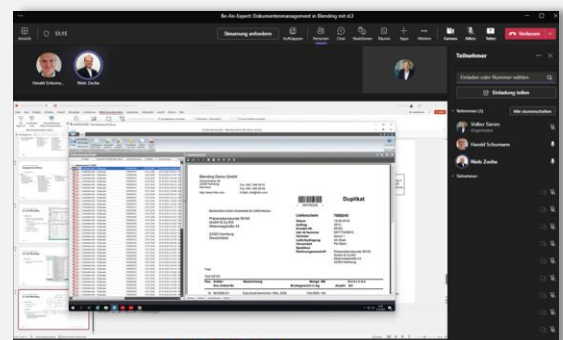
Be-An-Expert: Dokumentenmanagement in Blending mit d.3

55:15

Steuerung anfordern

Aufzeigen

Personen

Chat

Reaktionen

Räume

Apps

Weitere

Kamera

Mikro

Teilen

Verlassen

Harald Schuma...

Niels Zocha

Teilnehmer

Einladen oder Nummer wählen

Einladung teilen

Referenten (3)

Alle stummschalten

Volker Sanes

Organisator

Harald Schumann

Niels Zocha

Teilnehmer

Blending Demo GmbH

Duplikat

Lieferschein

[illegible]